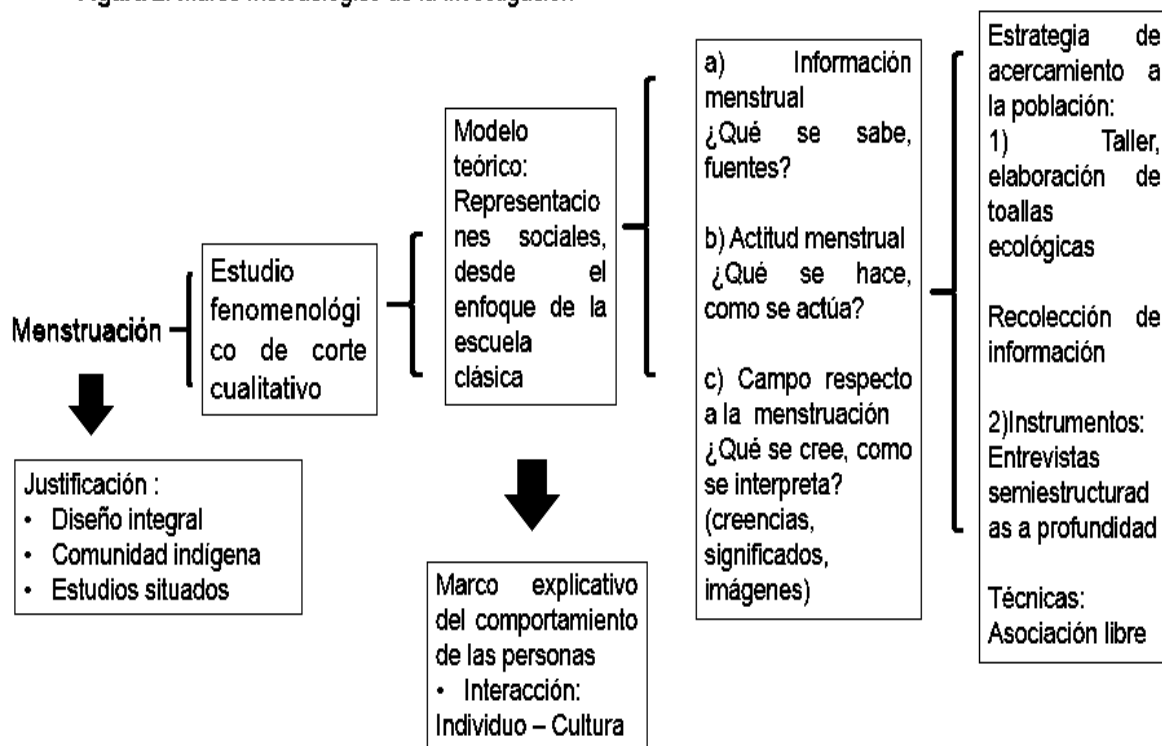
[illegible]

Menstruación

Justificación :
• Diseño integral
• Comunidad indígena
• Estudios situados

Estudio fenomenológico de corte cualitativo

Modelo teórico: Representaciones sociales, desde el enfoque de la escuela clásica

Marco explicativo del comportamiento de las personas
• Interacción: Individuo – Cultura

a) Información menstrual ¿Qué se sabe, fuentes?

b) Actitud menstrual ¿Qué se hace, como se actúa?

c) Campo respecto a la menstruación ¿Qué se cree, como se interpreta? (creencias, significados, imágenes)

Estrategia de acercamiento a la población:
1) Taller, elaboración de toallas ecológicas

Recolección de información

2)Instrumentos: Entrevistas semiestructuradas a profundidad

Técnicas: Asociación libre